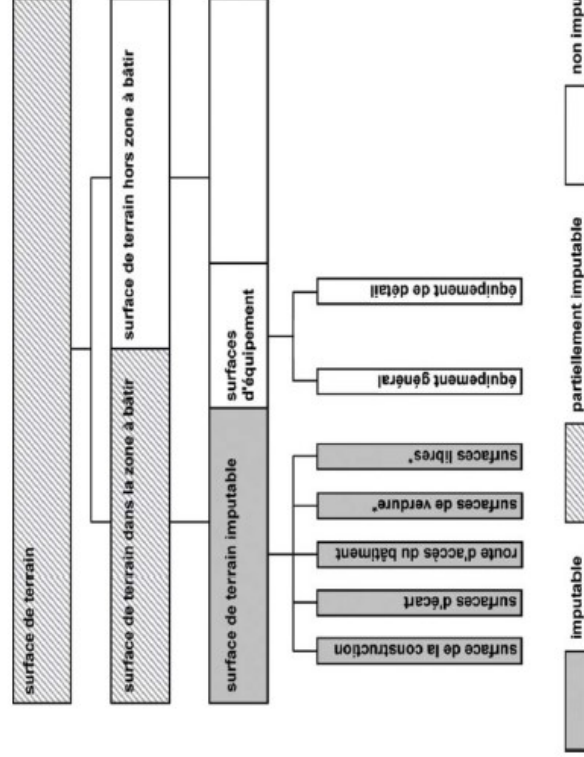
surface de terrain

surface de terrain dans la zone à bâtir

surface de terrain hors zone à bâtir

surface de terrain imputable

surfaces d'équipement

surface de la construction

surfaces d'écart

route d'accès du bâtiment

surfaces de verdure*

surfaces libres*

équipement général

équipement de détail

imputable

partiellement imputable

non impu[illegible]